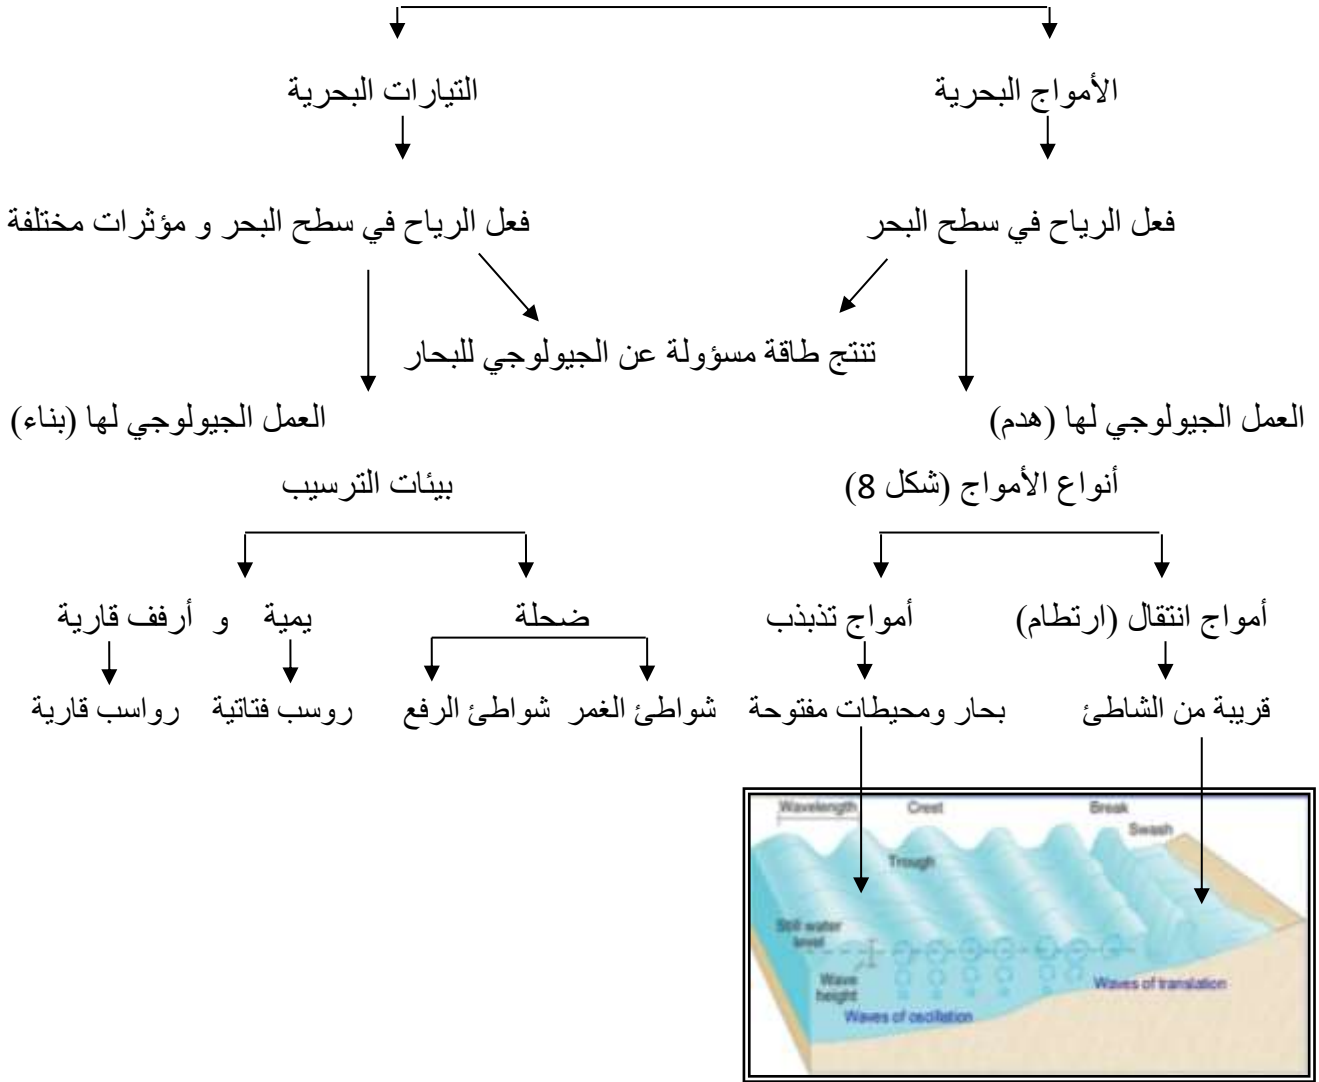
الأمواج البحرية

التيارات البحرية

فعل الرياح في سطح البحر

فعل الرياح في سطح البحر و مؤثرات مختلفة

تنتج طاقة مسؤولة عن الجيولوجي للبحار

العمل الجيولوجي لها (هدم)

العمل الجيولوجي لها (بناء)

أنواع الأمواج (شكل 8)

بيئات الترسيب

أمواج انتقال (ارتطام)

أمواج تذبذب

ضحلة

يمية و أرفف قارية

قريبة من الشاطئ

بحار ومحيطات مفتوحة

شواطئ الغمر شواطئ الرفع

روسب فتاتية

رواسب قارية

Wavelength Crest Break Swash Trough Still water level Wave height Waves of oscillation Waves of translation